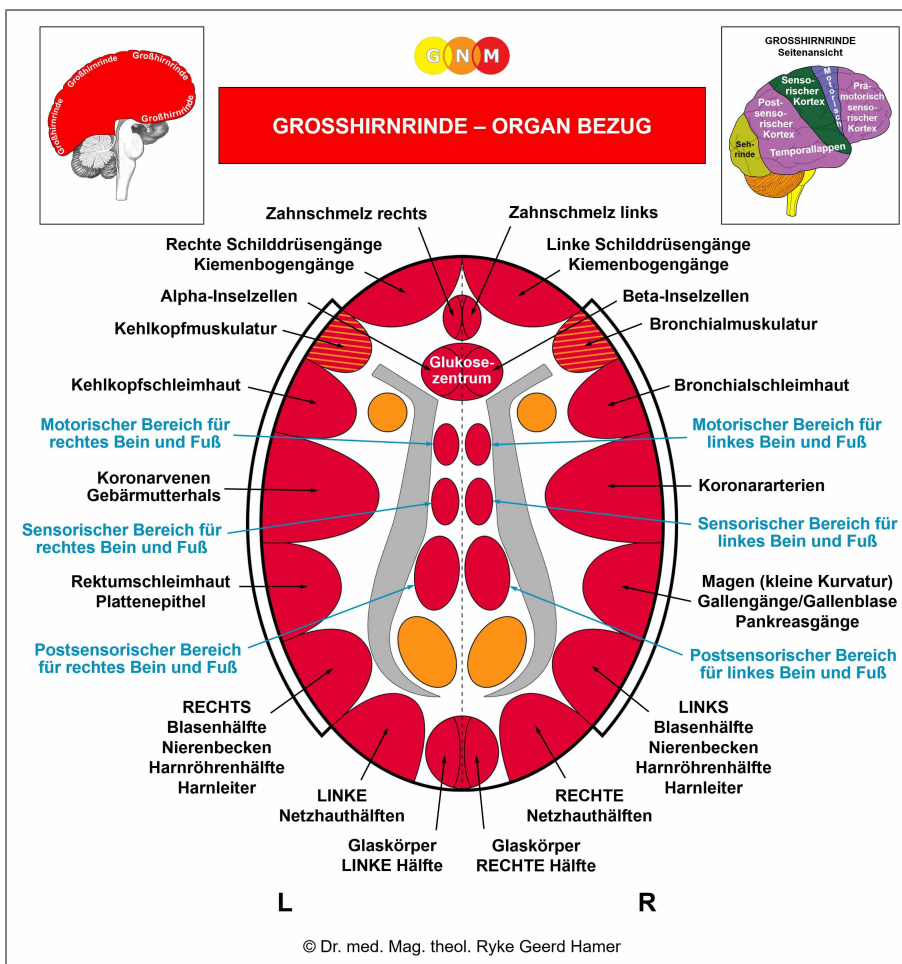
Großhirnrinde Großhirnrinde Großhirnrinde Großhirnrinde

G N M

GROSSHIRNRINDE – ORGAN BEZUG

GROSSHIRNRINDE
Seitenansicht

Sensorischer Kortex
Motorisch
Prämotorisch sensorischer Kortex
Postsensorischer Kortex
Sehrinde
Temporallappen

Zahnschmelz rechts

Zahnschmelz links

Rechte Schilddrüsengänge
Kiemenbogengänge

Linke Schilddrüsengänge
Kiemenbogengänge

Alpha-Inselzellen

Beta-Inselzellen

Kehlkopfmuskulatur

Bronchialmuskulatur

Glukose-zentrum

Kehlkopfschleimhaut

Bronchialschleimhaut

Motorischer Bereich für rechtes Bein und Fuß

Motorischer Bereich für linkes Bein und Fuß

Koronarvenen
Gebärmutterhals

Koronararterien

Sensorischer Bereich für rechtes Bein und Fuß

Sensorischer Bereich für linkes Bein und Fuß

Rektumschleimhaut
Plattenepithel

Magen (kleine Kurvatur)
Gallengänge/Gallenblase
Pankreasgänge

Postsensorischer Bereich für rechtes Bein und Fuß

Postsensorischer Bereich für linkes Bein und Fuß

RECHTS
Blasenhälfte
Nierenbecken
Harnröhrenhälfte
Harnleiter

LINKS
Blasenhälfte
Nierenbecken
Harnröhrenhälfte
Harnleiter

LINKE
Netzhauthälften

RECHTE
Netzhauthälften

Glaskörper
LINKE Hälfte

Glaskörper
RECHTE Hälfte

L

R

© Dr. med. Mag. theol. Ryke Geerd Hamer